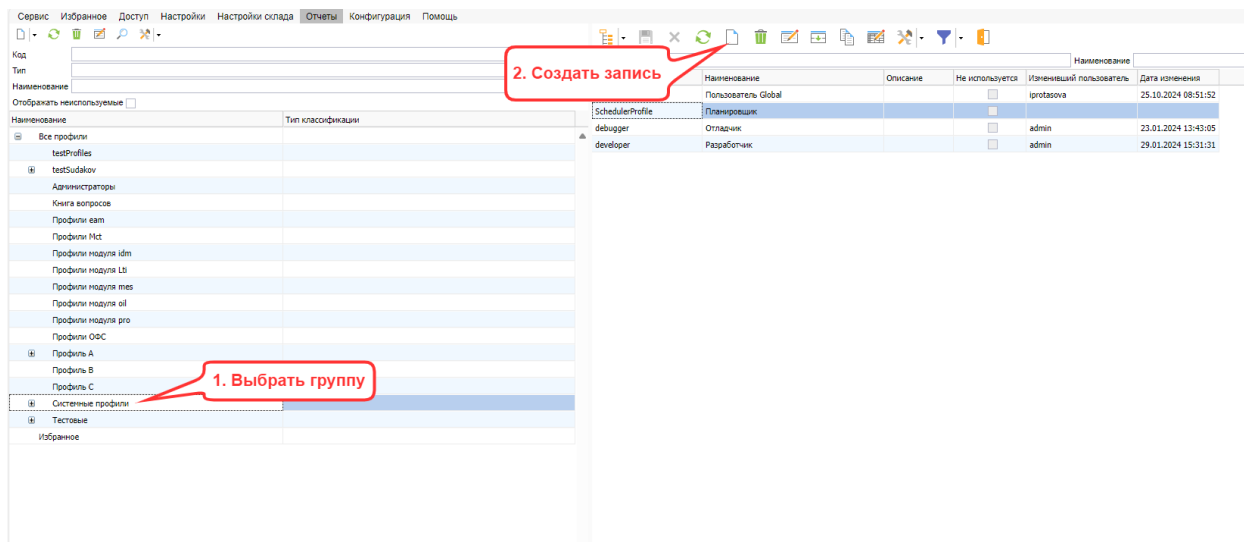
Сервис Избранное Доступ Настройки Настройки склада Отчеты Конфигурация Помощь

Код
Тип
Наименование
Отображать неиспользуемые

| Наименование | Тип классификации |
|---|---|
| Все профили | |
| testProfiles | |
| testSudakov | |
| Администраторы | |
| Книга вопросов | |
| Профили eam | |
| Профили Mct | |
| Профили модуля idm | |
| Профили модуля Lti | |
| Профили модуля mes | |
| Профили модуля oil | |
| Профили модуля pro | |
| Профили ОФС | |
| Профиль А | |
| Профиль В | |
| Профиль С | |
| Системные профили | |
| Тестовые | |
| Избранное | |

1. Выбрать группу

2. Создать запись

Наименование

| | Наименование | Описание | Не используется | Изменивший пользователь | Дата изменения |
|---|---|---|---|---|---|
| | Пользователь Global | | | iprotasova | 25.10.2024 08:51:52 |
| SchedulerProfile | Планировщик | | | | |
| debugger | Отладчик | | | admin | 23.01.2024 13:43:05 |
| developer | Разработчик | | | admin | 29.01.2024 15:31:31 |